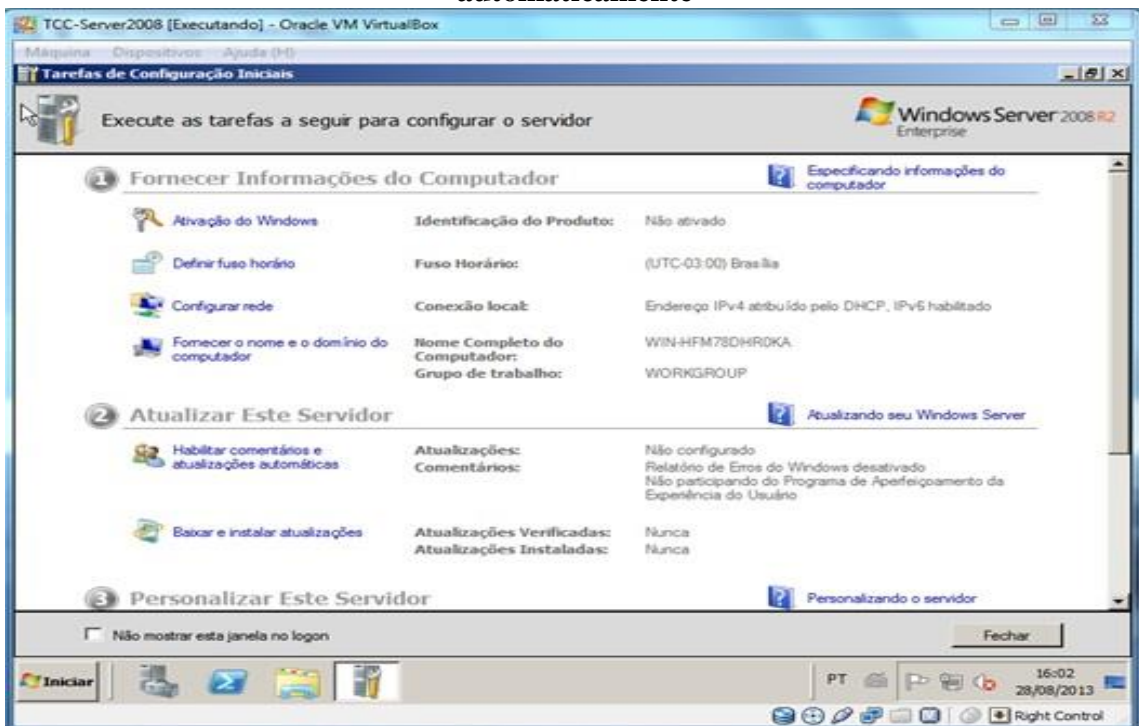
automaticamente

TCC-Server2008 [Executando] - Oracle VM VirtualBox

Máquina Dispositivos Ajuda (H)

Tarefas de Configuração Iniciais

Execute as tarefas a seguir para configurar o servidor

Windows Server 2008 R2 Enterprise

1 Fornecer Informações do Computador

Especificando informações do computador

Ativação do Windows | Identificação do Produto: | Não ativado

Definir fuso horário | Fuso Horário: | (UTC-03:00) Brasília

Configurar rede | Conexão local: | Endereço IPv4 atribuído pelo DHCP, IPv6 habilitado

Fornecer o nome e o domínio do computador | Nome Completo do Computador: | WIN-HFM78DHR0KA
Grupo de trabalho: | WORKGROUP

2 Atualizar Este Servidor

Atualizando seu Windows Server

Habilitar comentários e atualizações automáticas | Atualizações: | Não configurado
Comentários: | Relatório de Erros do Windows desativado
Não participando do Programa de Aperfeiçoamento da Experiência do Usuário

Baixar e instalar atualizações | Atualizações Verificadas: | Nunca
Atualizações Instaladas: | Nunca

3 Personalizar Este Servidor

Personalizando o servidor

Não mostrar esta janela no logon

Fechar

Iniciar

PT

16:02
28/08/2013

Right Control